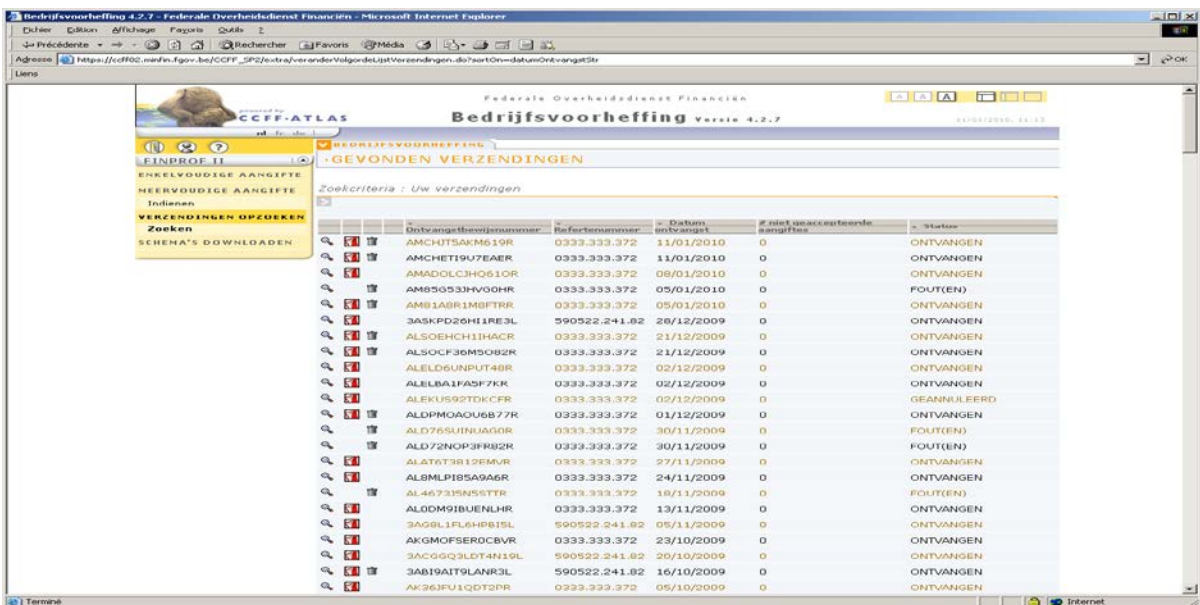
Bedrijfsvoorheffing 4.2.7 - Federale Overheidsdienst Financiën - Microsoft Internet Explorer

Fichier Edition Affichage Favoris Outils ?

Précédente Rechercher Favoris Média

Adresse https://ccff02.minfin.fgov.be/CCFF_SP2/extra/veranderVolgordeLijstVerzendingen.do?sortOn=datumOntvangstStr

Liens

powered by CCFF-ATLAS

nl fr de

Federale Overheidsdienst Financiën

Bedrijfsvoorheffing Versie 4.2.7

11/01/2010, 11:13

FINPROF II

ENKELVOUDIGE AANGIFTE

MEERVOUDIGE AANGIFTE

Indienen

VERZENDINGEN OPZOEKEN

Zoeken

SCHEMA'S DOWNLOADEN

BEDRIJFSVOORHEFFING

GEVONDEN VERZENDINGEN

Zoekcriteria : Uw verzendingen

| Ontvangstbewijsnummer | Referentenummer | Datum ontvangst | # niet geaccepteerde aangiftes | Status |
|---|---|---|---|---|
| AMCHJT5AKM619R | 0333.333.372 | 11/01/2010 | 0 | ONTVANGEN |
| AMCHETI9U7EAER | 0333.333.372 | 11/01/2010 | 0 | ONTVANGEN |
| AMADOLCJHQ61OR | 0333.333.372 | 08/01/2010 | 0 | ONTVANGEN |
| AM85G53JHVG0HR | 0333.333.372 | 05/01/2010 | 0 | FOUT(EN) |
| AM81A8R1M8FTRR | 0333.333.372 | 05/01/2010 | 0 | ONTVANGEN |
| 3A5KPD26HI1RE3L | 590522.241.82 | 28/12/2009 | 0 | ONTVANGEN |
| ALSOEHCH1IHACR | 0333.333.372 | 21/12/2009 | 0 | ONTVANGEN |
| ALSOCF36M5O82R | 0333.333.372 | 21/12/2009 | 0 | ONTVANGEN |
| ALELD6UNPUT48R | 0333.333.372 | 02/12/2009 | 0 | ONTVANGEN |
| ALELBA1FA5F7KR | 0333.333.372 | 02/12/2009 | 0 | ONTVANGEN |
| ALEKUS92TDKCFR | 0333.333.372 | 02/12/2009 | 0 | GEANNULEERD |
| ALDPMOAOU6B77R | 0333.333.372 | 01/12/2009 | 0 | ONTVANGEN |
| ALD76SUINUAG0R | 0333.333.372 | 30/11/2009 | 0 | FOUT(EN) |
| ALD72NOP3FR82R | 0333.333.372 | 30/11/2009 | 0 | FOUT(EN) |
| ALAT6T3812EMVR | 0333.333.372 | 27/11/2009 | 0 | ONTVANGEN |
| AL8MLPI85A9A6R | 0333.333.372 | 24/11/2009 | 0 | ONTVANGEN |
| AL4673J5N5STTR | 0333.333.372 | 18/11/2009 | 0 | FOUT(EN) |
| AL0DM9IBUENLHR | 0333.333.372 | 13/11/2009 | 0 | ONTVANGEN |
| 3AG8L1FL6HPBI5L | 590522.241.82 | 05/11/2009 | 0 | ONTVANGEN |
| AKGMOFSER0CBVR | 0333.333.372 | 23/10/2009 | 0 | ONTVANGEN |
| 3ACGGQ3LDT4N19L | 590522.241.82 | 20/10/2009 | 0 | ONTVANGEN |
| 3ABI9AIT9LANR3L | 590522.241.82 | 16/10/2009 | 0 | ONTVANGEN |
| AK36JFU1QDT2PR | 0333.333.372 | 05/10/2009 | 0 | ONTVANGEN |

Terminé

Internet